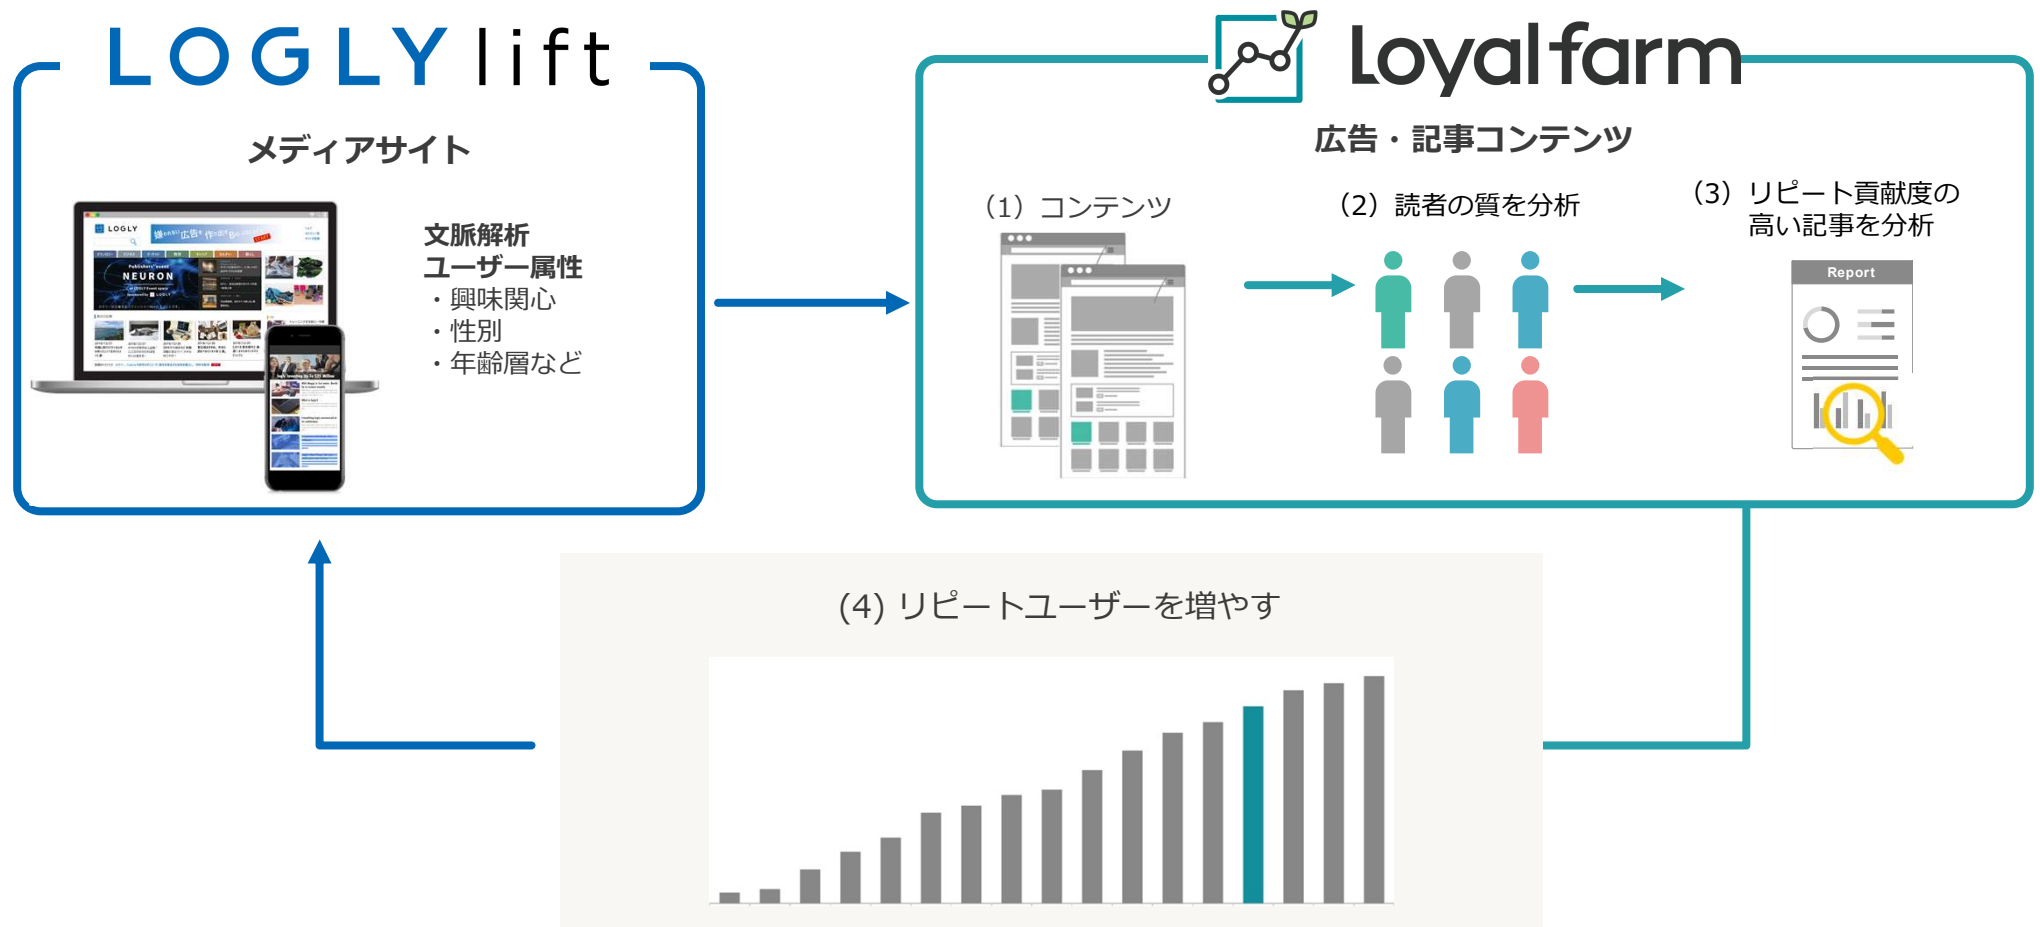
LOGLY lift

メディアサイト

LOGLY

NEURON

文脈解析
ユーザー属性
・興味関心
・性別
・年齢層など

Loyal farm

広告・記事コンテンツ

(1) コンテンツ

(2) 読者の質を分析

(3) リピート貢献度の高い記事を分析

Report

(4) リピートユーザーを増やす